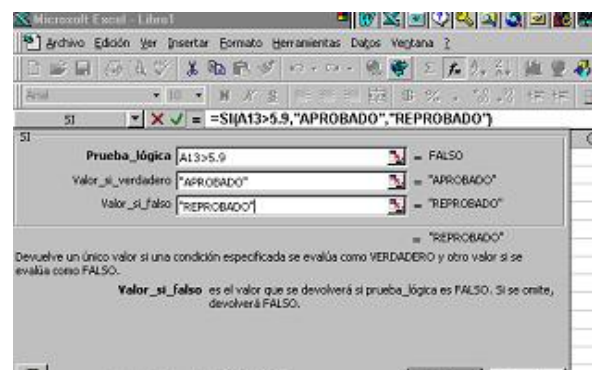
Microsoft Excel - Libro1

Archivo Edición Ver Insertar Formato Herramientas Datos Ventana ?

Arial 10 N K S

SI = =SI(A13>5.9,"APROBADO","REPROBADO")

SI

Prueba_lógica A13>5.9 = FALSO

Valor_si_verdadero "APROBADO" = "APROBADO"

Valor_si_falso "REPROBADO" = "REPROBADO"

= "REPROBADO"

Devuelve un único valor si una condición especificada se evalúa como VERDADERO y otro valor si se evalúa como FALSO.

Valor_si_falso es el valor que se devolverá si prueba_lógica es FALSO. Si se omite, devolverá FALSO.